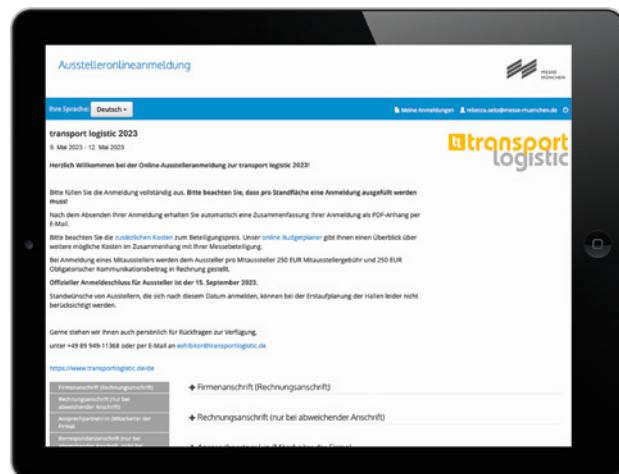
Ausstelleronlineanmeldung

MESSE MÜNCHEN

Ihre Sprache: Deutsch

Meine Anmeldungen rebecca.seitz@messe-muenchen.de

transport logistic 2023

9. Mai 2023 - 12. Mai 2023

transport logistic

Herzlich Willkommen bei der Online-Ausstelleranmeldung zur transport logistic 2023!

Bitte füllen Sie die Anmeldung vollständig aus. Bitte beachten Sie, dass pro Standfläche eine Anmeldung ausgefüllt werden muss!

Nach dem Absenden Ihrer Anmeldung erhalten Sie automatisch eine Zusammenfassung Ihrer Anmeldung als PDF-Anhang per E-Mail.

Bitte beachten Sie die zusätzlichen Kosten zum Beteiligungspreis. Unser online Budgetplaner gibt Ihnen einen Überblick über weitere mögliche Kosten im Zusammenhang mit Ihrer Messebeteiligung.

Bei Anmeldung eines Mitausstellers werden dem Aussteller pro Mitaussteller 250 EUR Mitausstellergebühr und 250 EUR Obligatorischer Kommunikationsbeitrag in Rechnung gestellt.

Offizieller Anmeldeschluss für Aussteller ist der 15. September 2023.

Standwünsche von Ausstellern, die sich nach diesem Datum anmelden, können bei der Erstaufplanung der Hallen leider nicht berücksichtigt werden.

Gerne stehen wir Ihnen auch persönlich für Rückfragen zur Verfügung,

unter +49 89 949-11368 oder per E-Mail an exhibitor@transportlogistic.de

https://www.transportlogistic.de/de

Firmenanschrift (Rechnungsanschrift)
Rechnungsanschrift (nur bei abweichender Anschrift)
Ansprechpartner/-in (Mitarbeiter der Firma)
Korrespondenzanschrift (nur bei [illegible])

+ Firmenanschrift (Rechnungsanschrift)

+ Rechnungsanschrift (nur bei abweichender Anschrift)

+ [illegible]